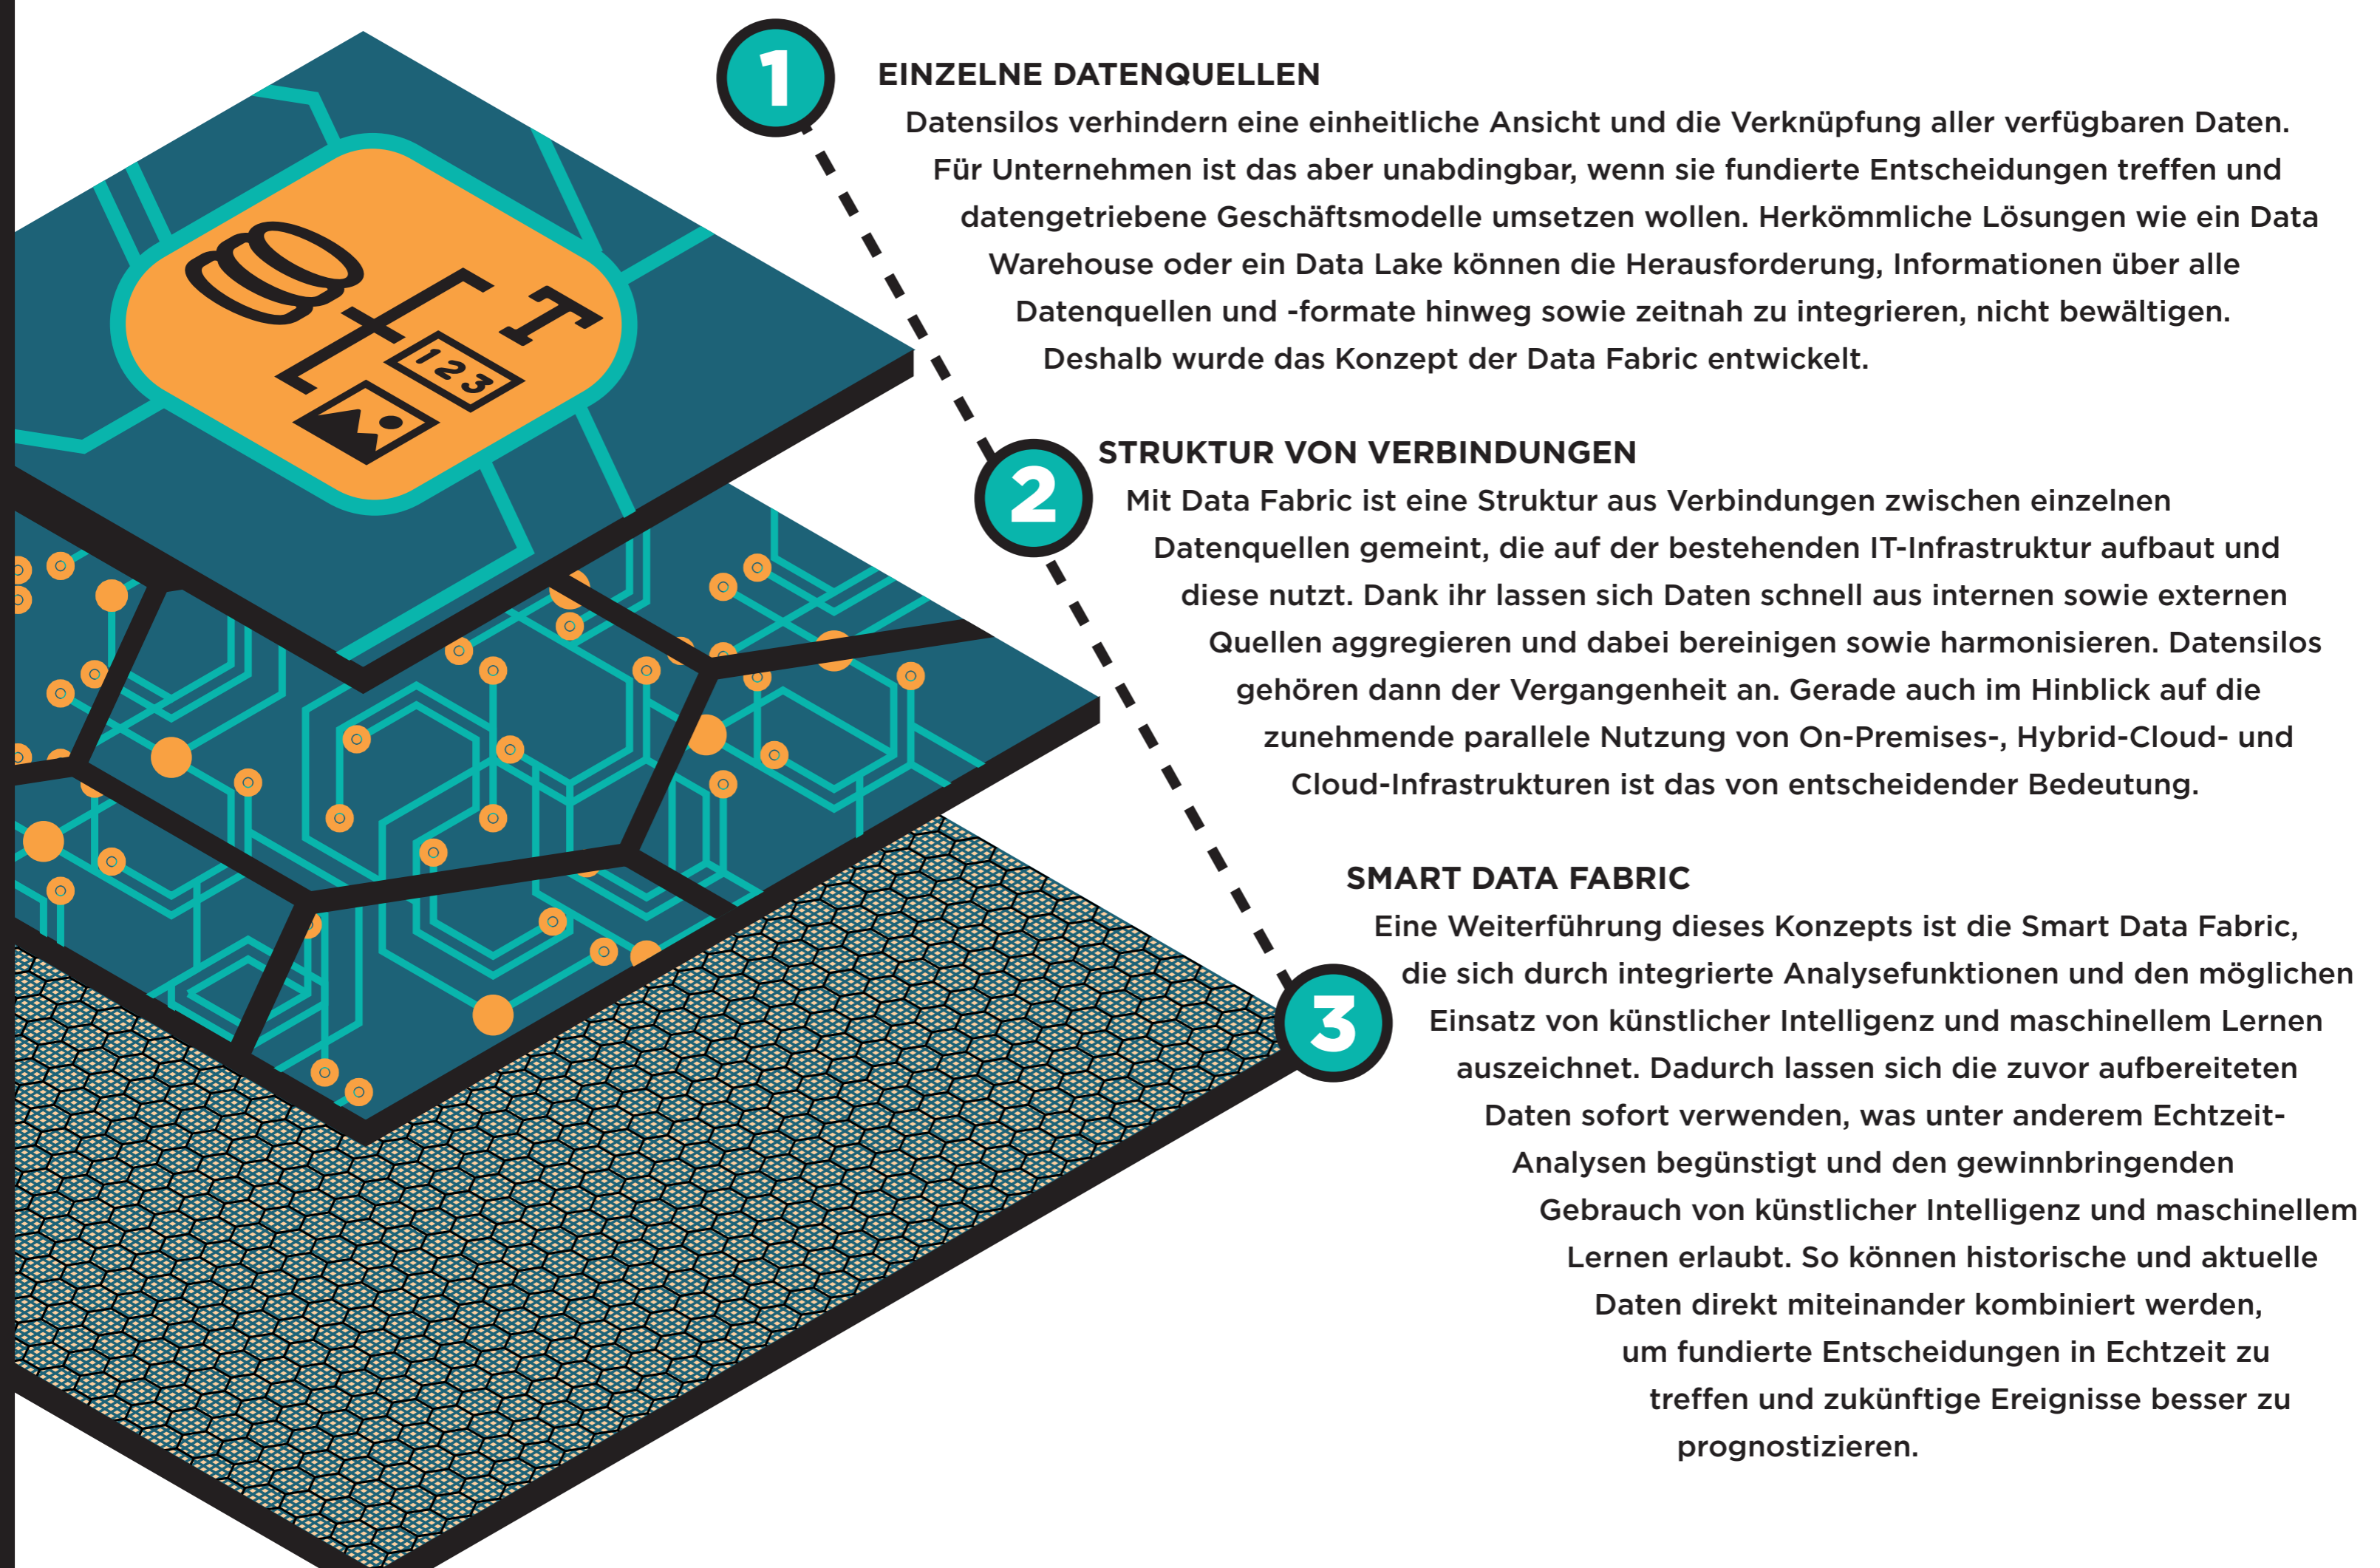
1

EINZELNE DATENQUELLEN

Datensilos verhindern eine einheitliche Ansicht und die Verknüpfung aller verfügbaren Daten. Für Unternehmen ist das aber unabdingbar, wenn sie fundierte Entscheidungen treffen und datengetriebene Geschäftsmodelle umsetzen wollen. Herkömmliche Lösungen wie ein Data Warehouse oder ein Data Lake können die Herausforderung, Informationen über alle Datenquellen und -formate hinweg sowie zeitnah zu integrieren, nicht bewältigen. Deshalb wurde das Konzept der Data Fabric entwickelt.

123

2

STRUKTUR VON VERBINDUNGEN

Mit Data Fabric ist eine Struktur aus Verbindungen zwischen einzelnen Datenquellen gemeint, die auf der bestehenden IT-Infrastruktur aufbaut und diese nutzt. Dank ihr lassen sich Daten schnell aus internen sowie externen Quellen aggregieren und dabei bereinigen sowie harmonisieren. Datensilos gehören dann der Vergangenheit an. Gerade auch im Hinblick auf die zunehmende parallele Nutzung von On-Premises-, Hybrid-Cloud- und Cloud-Infrastrukturen ist das von entscheidender Bedeutung.

3

SMART DATA FABRIC

Eine Weiterführung dieses Konzepts ist die Smart Data Fabric, die sich durch integrierte Analysefunktionen und den möglichen Einsatz von künstlicher Intelligenz und maschinellem Lernen auszeichnet. Dadurch lassen sich die zuvor aufbereiteten Daten sofort verwenden, was unter anderem Echtzeit-Analysen begünstigt und den gewinnbringenden Gebrauch von künstlicher Intelligenz und maschinellem Lernen erlaubt. So können historische und aktuelle Daten direkt miteinander kombiniert werden, um fundierte Entscheidungen in Echtzeit zu treffen und zukünftige Ereignisse besser zu prognostizieren.